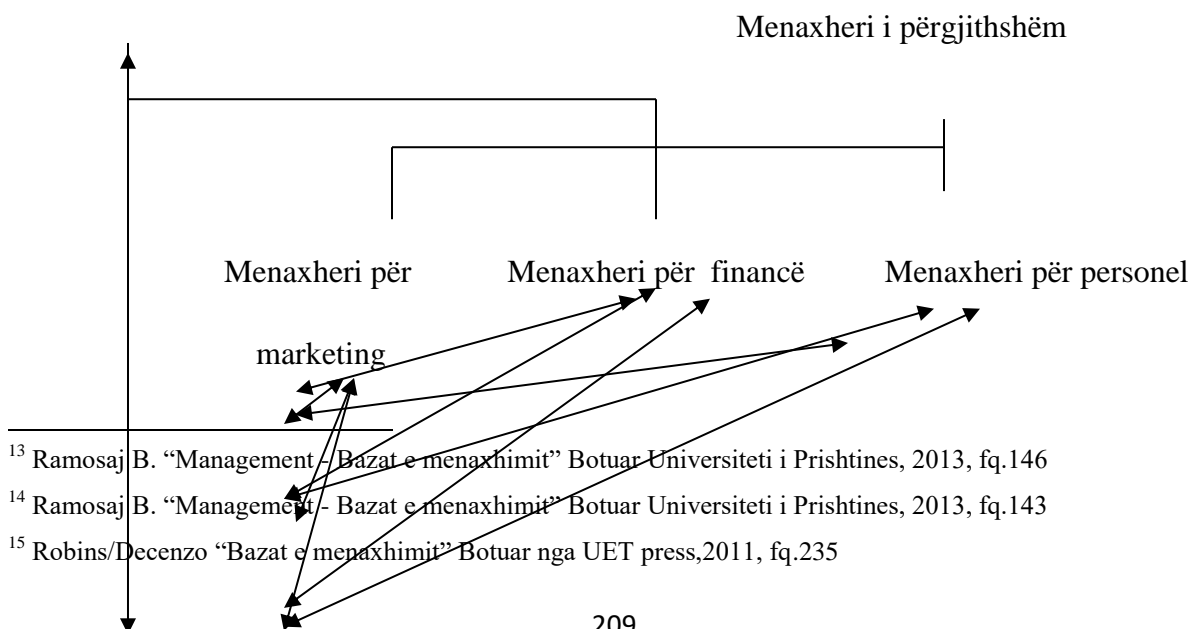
Menaxheri i përgjithshëm

Menaxheri për marketing

Menaxheri për financë

Menaxheri për personel

$^{13}$ Ramosaj B. "Management - Bazat e menaxhimit" Botuar Universiteti i Prishtines, 2013, fq.146

$^{14}$ Ramosaj B. "Management - Bazat e menaxhimit" Botuar Universiteti i Prishtines, 2013, fq.143

$^{15}$ Robins/Decenzo "Bazat e menaxhimit" Botuar nga UET press,2011, fq.235

209